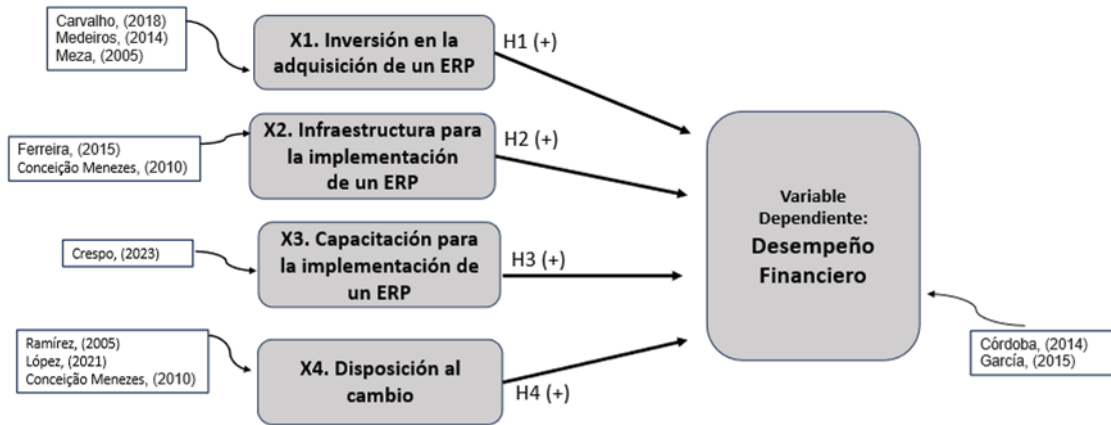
Carvalho, (2018)
Medeiros, (2014)
Meza, (2005)

X1. Inversión en la adquisición de un ERP

H1 (+)

Ferreira, (2015)
Conceição Menezes, (2010)

X2. Infraestructura para la implementación de un ERP

H2 (+)

Crespo, (2023)

X3. Capacitación para la implementación de un ERP

H3 (+)

Ramírez, (2005)
López, (2021)
Conceição Menezes, (2010)

X4. Disposición al cambio

H4 (+)

Variable Dependiente:
Desempeño Financiero

Córdoba, (2014)
García, (2015)